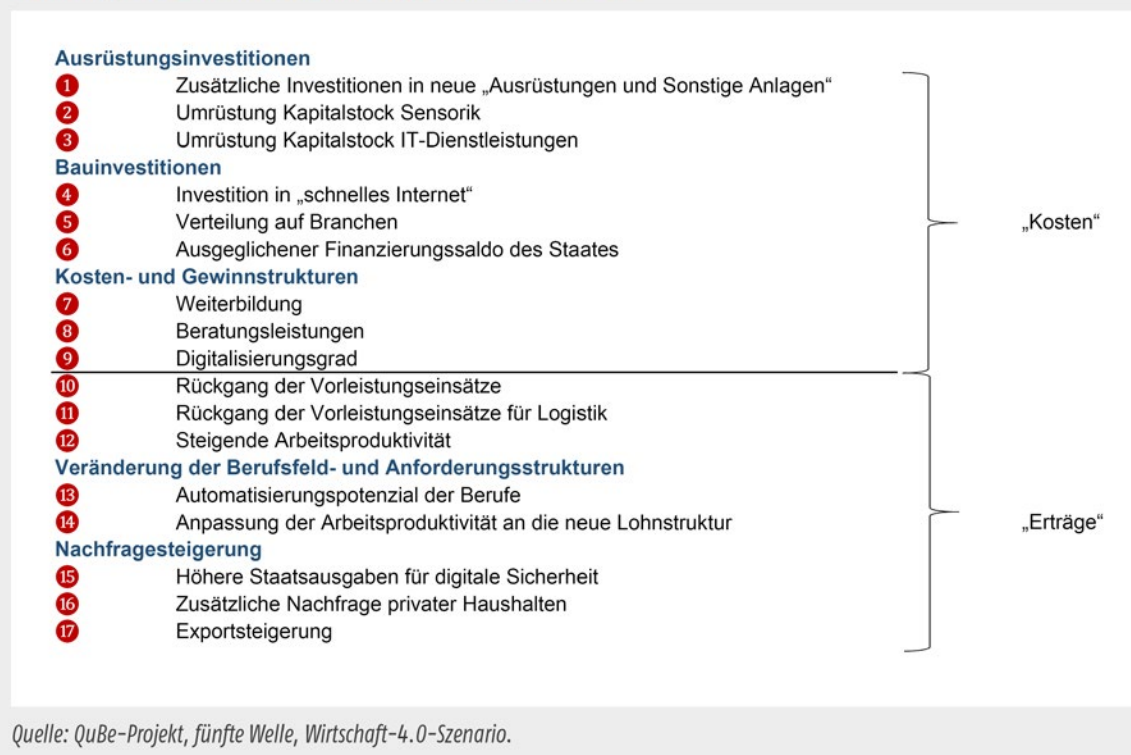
Ausrüstungsinvestitionen

1 Zusätzliche Investitionen in neue „Ausrüstungen und Sonstige Anlagen“
2 Umrüstung Kapitalstock Sensorik
3 Umrüstung Kapitalstock IT-Dienstleistungen

Bauinvestitionen

4 Investition in „schnelles Internet“
5 Verteilung auf Branchen
6 Ausgeglichener Finanzierungssaldo des Staates

Kosten- und Gewinnstrukturen

7 Weiterbildung
8 Beratungsleistungen
9 Digitalisierungsgrad

„Kosten“

10 Rückgang der Vorleistungseinsätze
11 Rückgang der Vorleistungseinsätze für Logistik
12 Steigende Arbeitsproduktivität

Veränderung der Berufsfeld- und Anforderungsstrukturen

13 Automatisierungspotenzial der Berufe
14 Anpassung der Arbeitsproduktivität an die neue Lohnstruktur

Nachfragesteigerung

15 Höhere Staatsausgaben für digitale Sicherheit
16 Zusätzliche Nachfrage privater Haushalten
17 Exportsteigerung

„Erträge“

Quelle: QuBe-Projekt, fünfte Welle, Wirtschaft-4.0-Szenario.